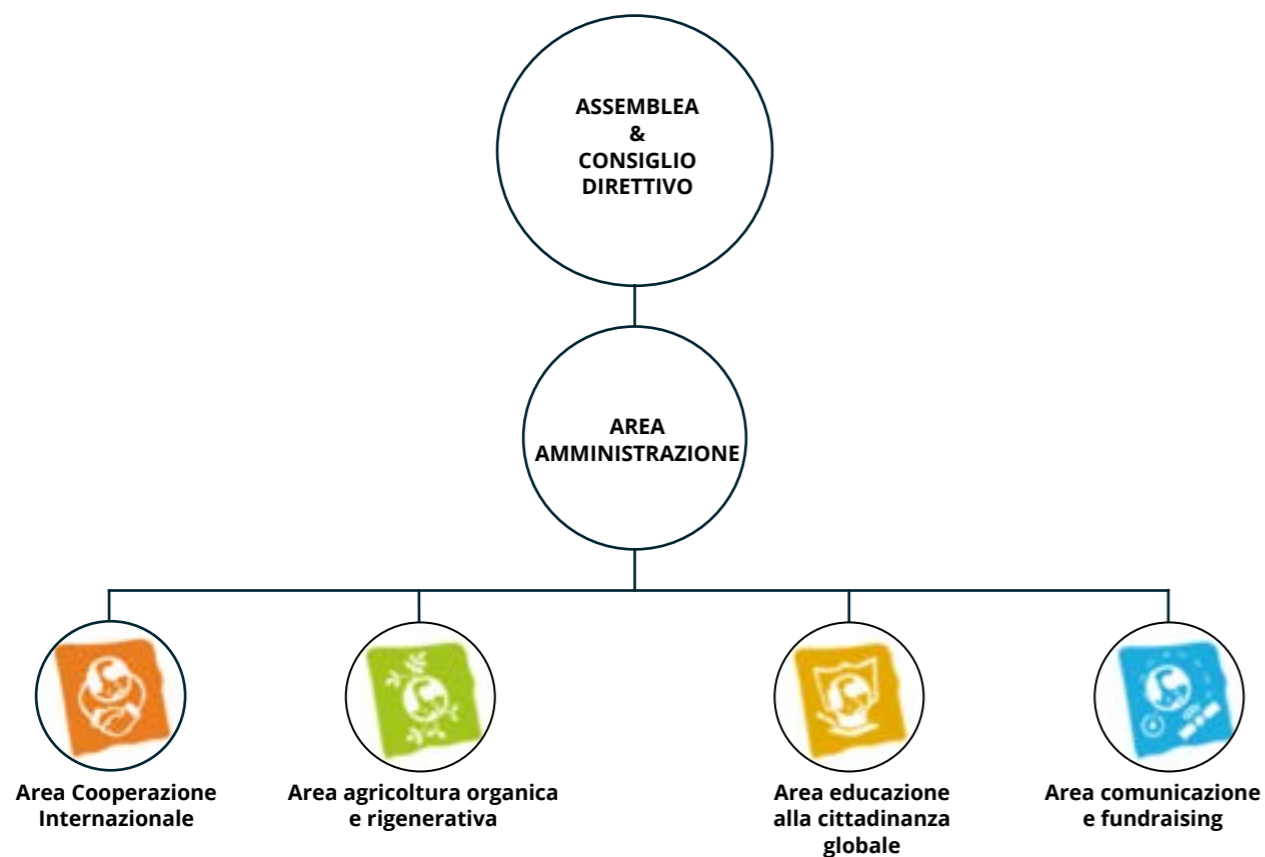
ASSEMBLEA
&
CONSIGLIO
DIRETTIVO

AREA
AMMINISTRAZIONE

Area Cooperazione Internazionale

Area agricoltura organica e rigenerativa

Area educazione alla cittadinanza globale

Area comunicazione e fundraising